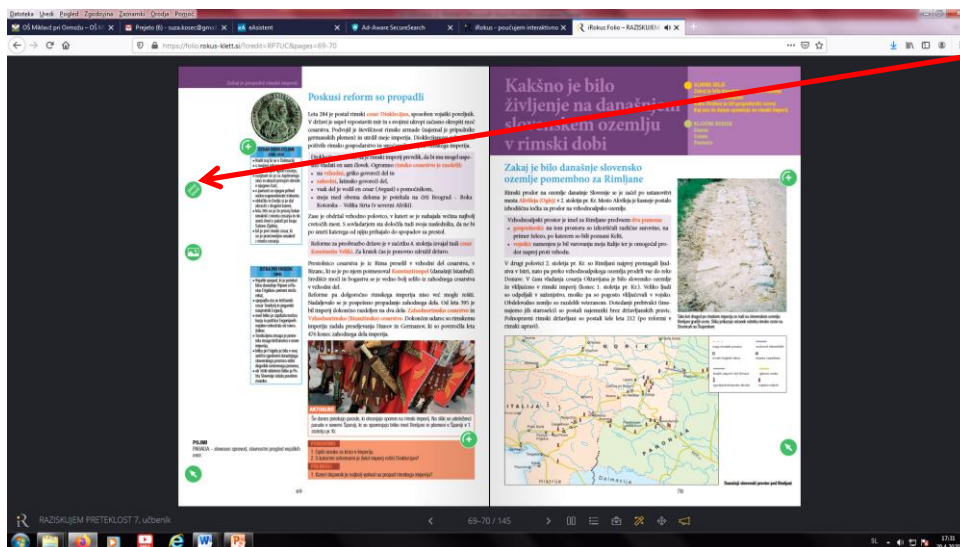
Datoteka Uredi Pogled Zgodovina Zaznamki Orodja Pomoč

OŠ Miklavž pri Ormožu – OŠ M | Prejeto (6) – suza.kosec@gm | eAsistent | Ad-Aware SecureSearch | iRokus - poučujem interaktivno | iRokus Folio – RAZISKUJEM

https://folio.rokus-klett.si/?credit=RP7UC8&pages=69-70

Zakaj je propadel rimski imperij

Poskusi reform so propadli

Leta 284 je postal rimski cesar Dioklecijan, spoznal vojaški poveljnik. V državi je uspel vzpostaviti mir in z ostrimi ukrepi začasno okrepiti moč cesarstva. Podvojil je številčnost rimske armade (najemal je pripadnike germanskih plemen) in utrdil meje imperija. Dioklecijan je skušal izboljšati tudi položaj rimskega gospodarstva in urediti razmere v notranjosti imperija.

Dioklecijan je spoznal, da je rimski imperij prevelik, da bi ga mogel uspešno vladati en sam človek. Ogromno rimsko cesarstvo je razdelil:

na vzhodni, grško govoreči del,
zahodni, latinsko govoreči del,
vsak del je vodil en cesar (Avgust) s pomočnikom,
meja med obema deloma je potekala na črti Beograd – Boka Kotorska – Velika Sirta (v severni Afriki).

Zase je obdržal vzhodno polovico, v kateri se je nahajala večina najbolj cvetočih mest. S sodelavcem sta dosegla tudi svoja nasledstva, da ne bi po smrti katerega od njiju prihajalo do spopadov za prestol.

Reforme za preobrazbo države je v začetku 4. stoletja izvajal tudi cesar Konstantin Veliki. Za krščanstvo je postavil temelje sodobni državi.

Prestolnico cesarstva je iz Rima prenesel v vzhodni del cesarstva, v Bizanc, ki se je po njem poimenoval Konstantinopel (današnji Istanbul). Središče moči je bogastvo se je vedno bolj selilo iz zahodnega cesarstva v vzhodni del.

Reforme pa dolgoročno rimskega imperija niso več mogle rešiti. Nadaljevalo se je pospešeno propadanje zahodnega dela. Od leta 395 je bil imperij dokončno razdeljen na dva dela: Zahodnorimsko cesarstvo in Vzhodnorimsko (Bizantinsko) cesarstvo. Dokončni udarec so rimskemu imperiju zadala preseljevanja Hunov in Germanov, ki so povzročila leta 476 konec zahodnega dela imperija.

AKTUALNO
Še danes potekajo posodi, ki ohranjajo spomin na rimski imperij. Na sliki so udeleženci parade v mestu Španiji, ki so upomnjajo bitke med Rimljani in plemeni v Španiji v 1. stoletju pr. Kr.

POJMI
PRIBALA – slovesen sprevod, slavnostni pregled vojaških enot

69

Kakšno je bilo življenje na današnjem slovenskem ozemlju v rimski dobi

Zakaj je bilo današnje slovensko ozemlje pomembno za Rimljane

Rimski prodor na ozemlje Slovenije se je začel po ustanovitvi mesta Akvileja (Oglej) v 2. stoletju pr. Kr. Mesto Akvileja je kasneje postalo izhodiščna točka za prodor na vzhodnoalpsko ozemlje.

Vzhodnoalpski prostor je imel za Rimljane predvsem dva pomena:
gospodarski: na tem prostoru so izkoriščali različne surovine, na primer železo, po katerem so bili poznani Noriki,
vojaški: namenjen je bil varovanju meja Italije ter je omogočal prodor naprej proti vzhodu.

V drugi polovici 2. stoletja pr. Kr. so Rimljani najprej premagali Japode v Istri, nato pa prodor vzhodnoalpskega ozemlja predrli vse do reke Donave. V času vladanja cesarja Oktavijana je bilo slovensko ozemlje že vključeno v rimski imperij (konec 1. stoletja pr. Kr.). Veliko ljudi so odpeljali v suženjstvo, moški pa so pogosto vključevali v vojsko. Obdelovalno zemljo so razdelili veteranom. Domačini prebivalci (staroselci) so postali najemniki brez državljanskih pravic. Polnopravni rimski državljani so postali šele leta 212 (po reformi v rimski upravi).

ITALIJA
PANONIJA
Dalmacija

Današnji slovenski prostor pod Rimljani

70

RAZISKUJEM PRETEKLOST 7, učbenik
69-70 / 145

17:31
SL